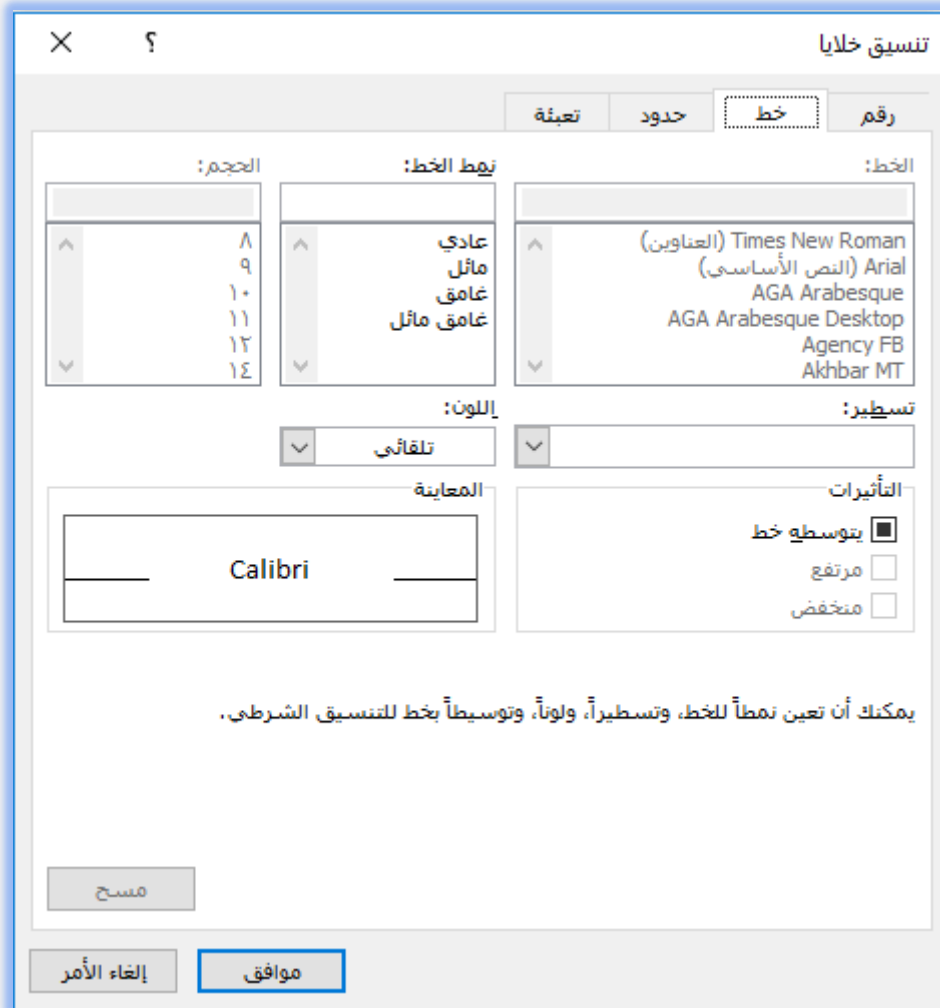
تنسيق خلايا

؟ ×

رقم خط حدود تعبئة

الخط:

Times New Roman (العناوين)
Arial (النص الأساسي)
AGA Arabesque
AGA Arabesque Desktop
Agency FB
Akhbar MT

نمط الخط:

عادي
مائل
غامق
غامق مائل

الحجم:

٨
٩
١٠
١١
١٢
١٤

تسطير:

اللون:

تلقائي

التأثيرات

يتوسطه خط
مرتفع
منخفض

المعاينة

Calibri

يمكنك أن تعين نمطاً للخط، وتسطيراً، ولوناً، وتوسيطاً بخط للتنسيق الشرطي.

مسح

موافق
إلغاء الأمر